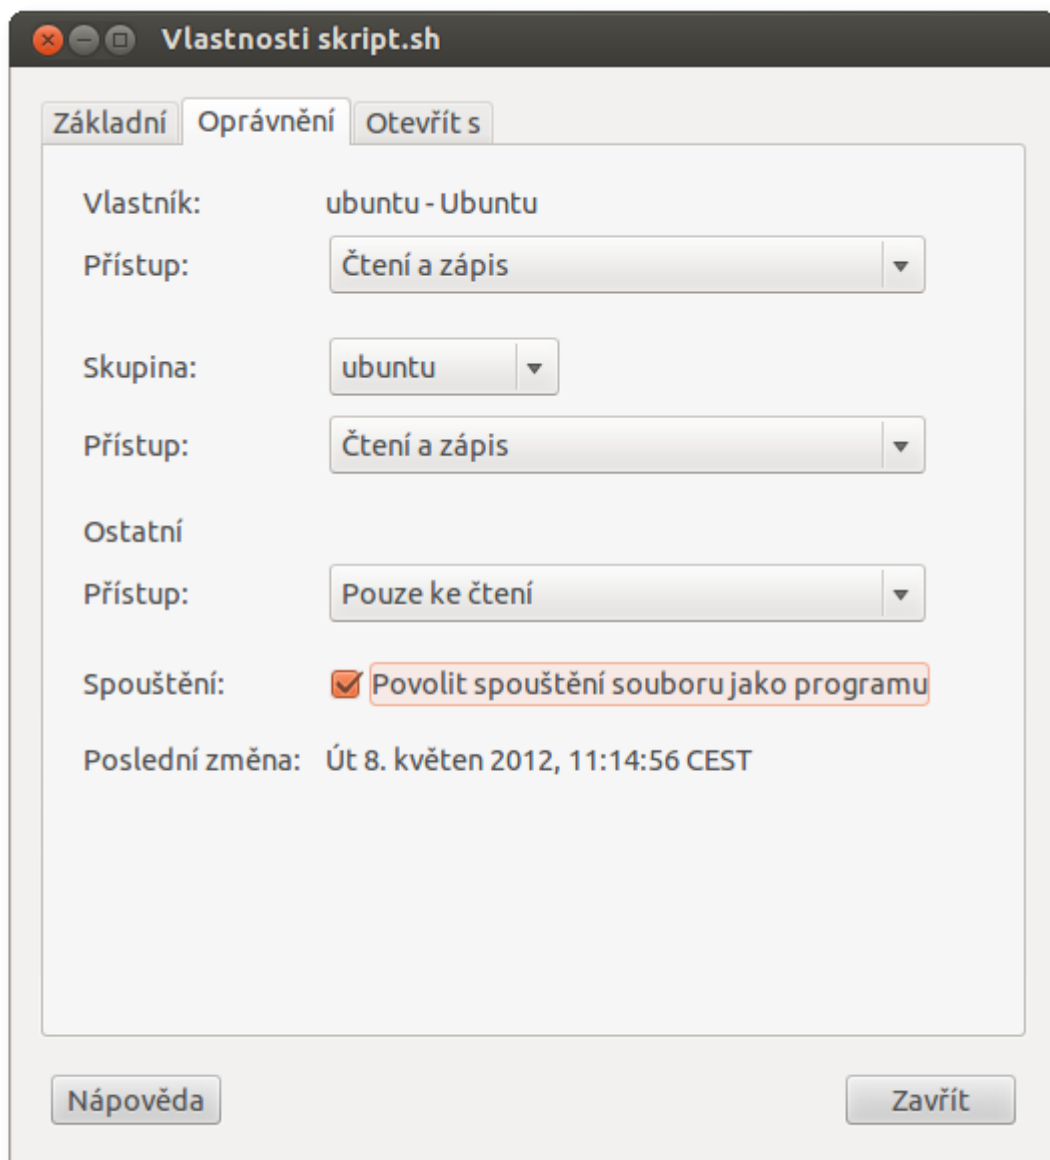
Vlastnosti skript.sh

Základní | Oprávnění | Otevřít s

Vlastník: ubuntu - Ubuntu

Přístup: Čtení a zápis

Skupina: ubuntu

Přístup: Čtení a zápis

Ostatní

Přístup: Pouze ke čtení

Spouštění: Povolit spouštění souboru jako programu

Poslední změna: Út 8. květen 2012, 11:14:56 CEST

Nápověda

Zavřít